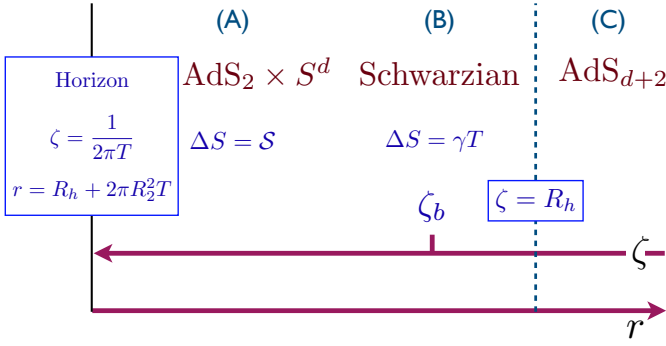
(A)

(B)

(C)

Horizon

$\zeta = \frac{1}{2\pi T}$

$r = R_h + 2\pi R_2^2 T$

$\mathrm{AdS}_2 \times S^d$

$\Delta S = \mathcal{S}$

Schwarzian

$\Delta S = \gamma T$

$\mathrm{AdS}_{d+2}$

$\zeta_b$

$\zeta = R_h$

$\zeta$

$r$